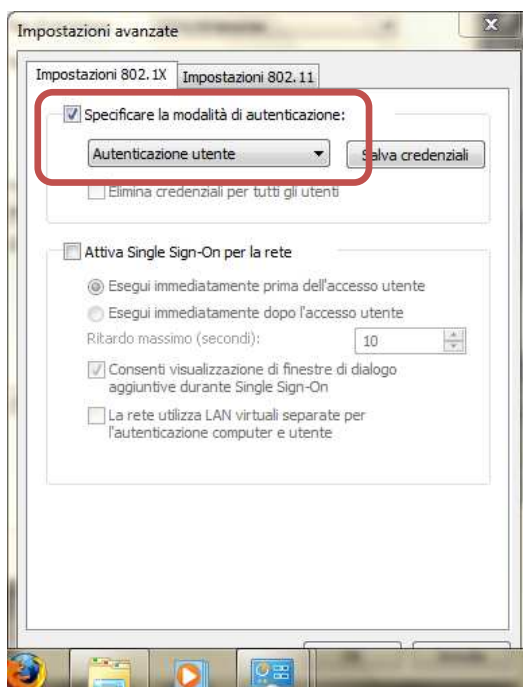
Impostazioni avanzate

Impostazioni 802.1X | Impostazioni 802.11

Specificare la modalità di autenticazione:

Autenticazione utente

Salva credenziali

Elimina credenziali per tutti gli utenti

Attiva Single Sign-On per la rete

Esegui immediatamente prima dell'accesso utente

Esegui immediatamente dopo l'accesso utente

Ritardo massimo (secondi): 10

Consenti visualizzazione di finestre di dialogo aggiuntive durante Single Sign-On

La rete utilizza LAN virtuali separate per l'autenticazione computer e utente